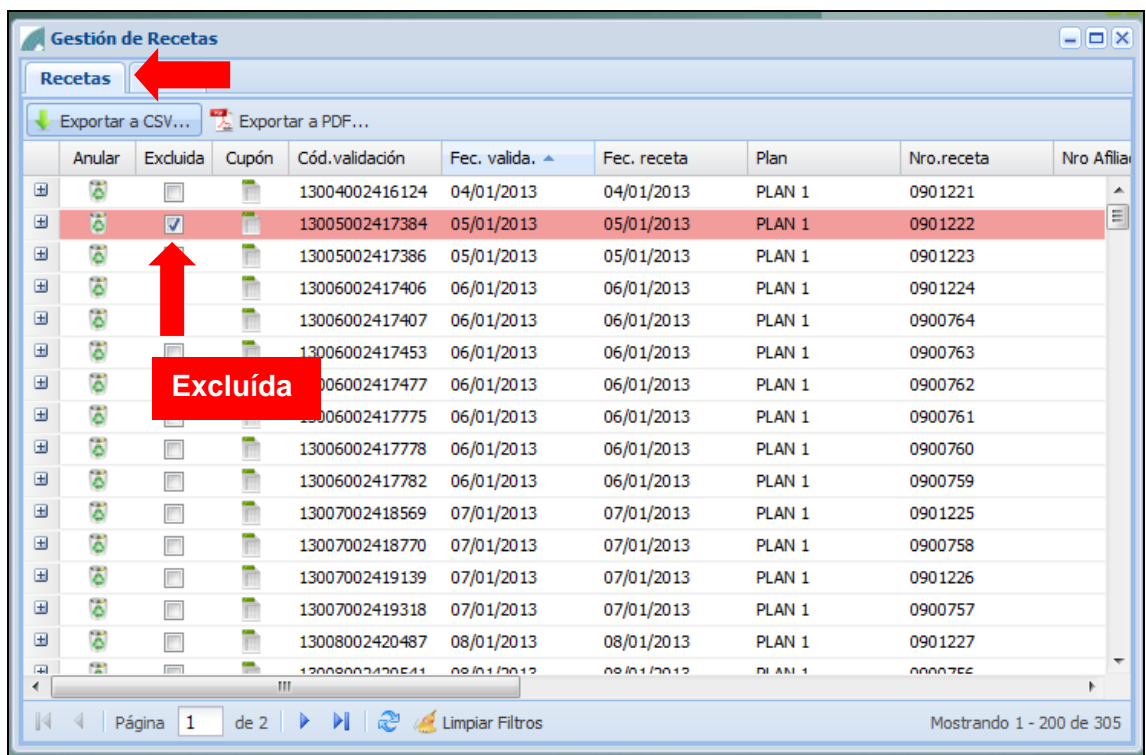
Gestión de Recetas

Recetas

Exportar a CSV... Exportar a PDF...

| Anular | Excluída | Cupón | Cód.validación | Fec. valida. | Fec. receta | Plan | Nro.receta | Nro Afilia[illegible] |
|---|---|---|---|---|---|---|---|---|
| | | | 13004002416124 | 04/01/2013 | 04/01/2013 | PLAN 1 | 0901221 | |
| | | | 13005002417384 | 05/01/2013 | 05/01/2013 | PLAN 1 | 0901222 | |
| | | | 13005002417386 | 05/01/2013 | 05/01/2013 | PLAN 1 | 0901223 | |
| | | | 13006002417406 | 06/01/2013 | 06/01/2013 | PLAN 1 | 0901224 | |
| | | | 13006002417407 | 06/01/2013 | 06/01/2013 | PLAN 1 | 0900764 | |
| | | | 13006002417453 | 06/01/2013 | 06/01/2013 | PLAN 1 | 0900763 | |
| | | | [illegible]006002417477 | 06/01/2013 | 06/01/2013 | PLAN 1 | 0900762 | |
| | | | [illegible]006002417775 | 06/01/2013 | 06/01/2013 | PLAN 1 | 0900761 | |
| | | | 13006002417778 | 06/01/2013 | 06/01/2013 | PLAN 1 | 0900760 | |
| | | | 13006002417782 | 06/01/2013 | 06/01/2013 | PLAN 1 | 0900759 | |
| | | | 13007002418569 | 07/01/2013 | 07/01/2013 | PLAN 1 | 0901225 | |
| | | | 13007002418770 | 07/01/2013 | 07/01/2013 | PLAN 1 | 0900758 | |
| | | | 13007002419139 | 07/01/2013 | 07/01/2013 | PLAN 1 | 0901226 | |
| | | | 13007002419318 | 07/01/2013 | 07/01/2013 | PLAN 1 | 0900757 | |
| | | | 13008002420487 | 08/01/2013 | 08/01/2013 | PLAN 1 | 0901227 | |
| | | | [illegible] | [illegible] | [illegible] | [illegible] | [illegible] | |

Excluída

Página 1 de 2 Limpiar Filtros Mostrando 1 - 200 de 305